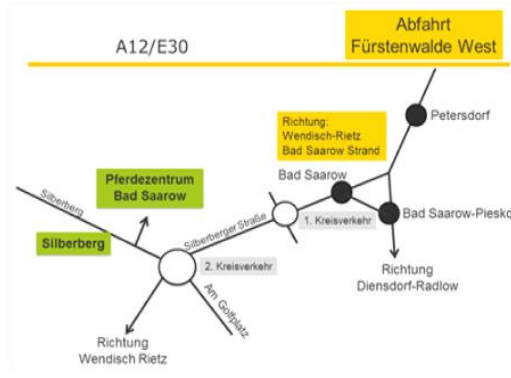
Abfahrt Fürstenwalde West

A12/E30

Richtung: Wendisch-Rietz Bad Saarow Strand

Petersdorf

Pferdezentrum Bad Saarow

Silberberg

Silberberg

Bad Saarow

Silberberger Straße

1. Kreisverkehr

Bad Saarow-Piesko

2. Kreisverkehr

Richtung Diensdorf-Radlow

Am Golfplatz

Richtung Wendisch Rietz